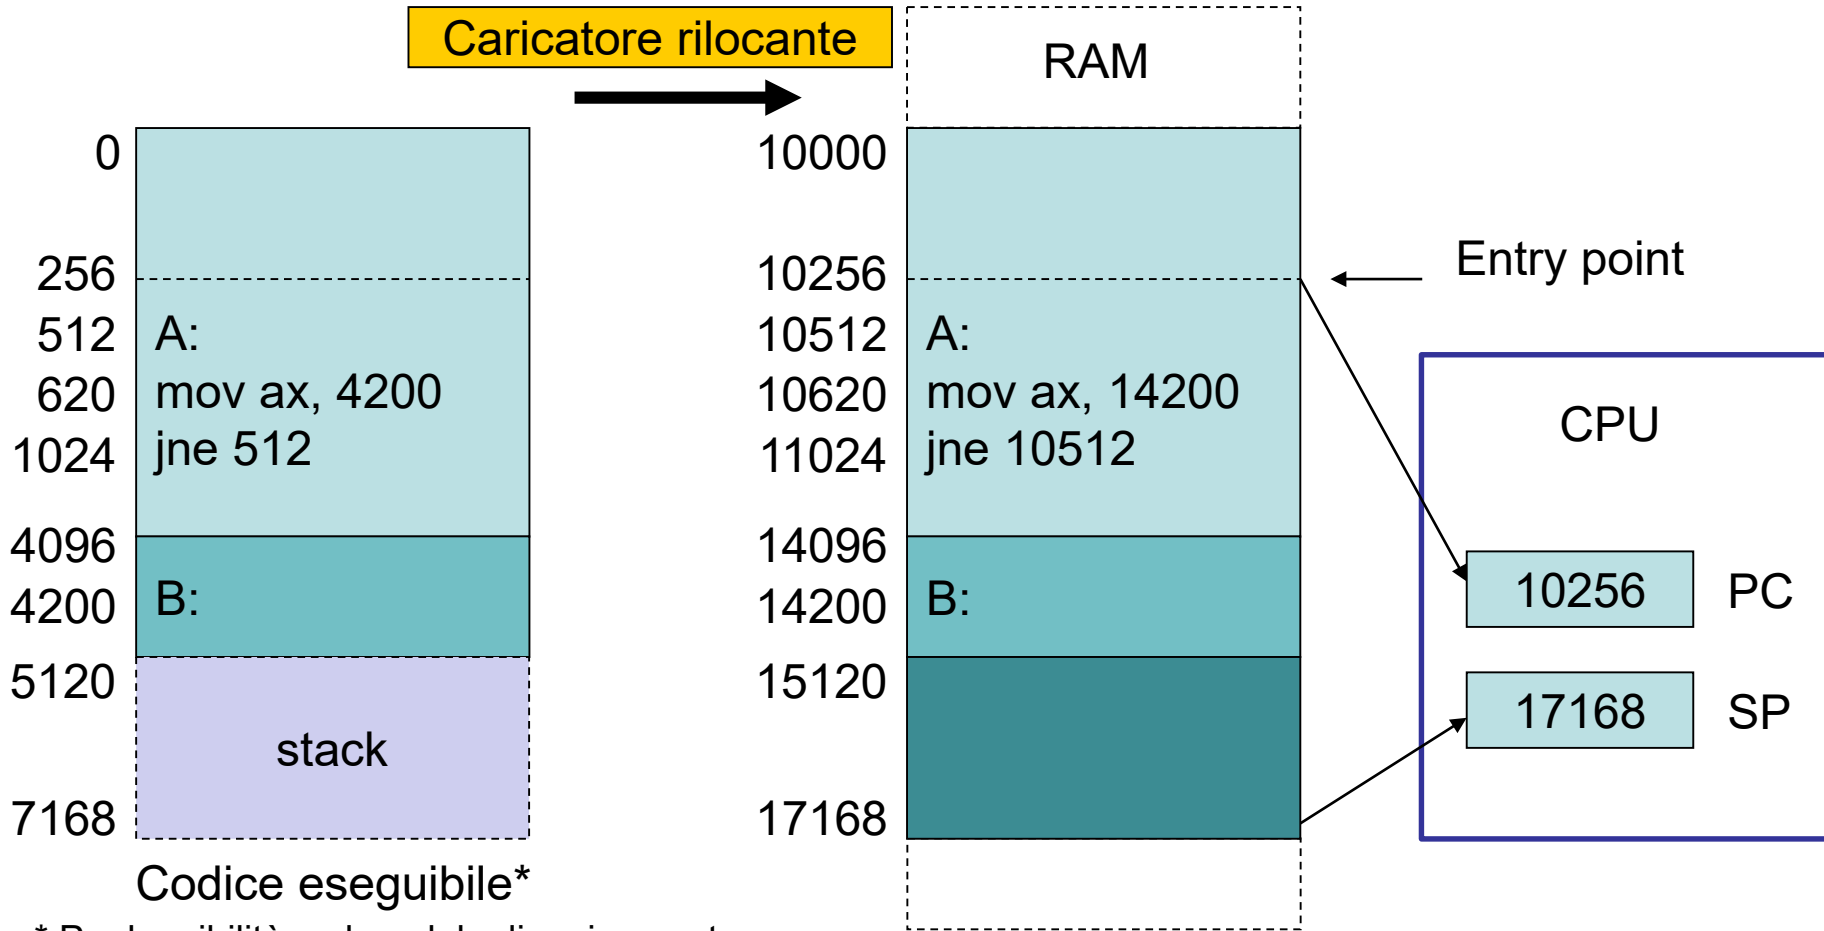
Caricatore rilocante

RAM

0
256
512
620
1024
4096
4200
5120
7168

A:
mov ax, 4200
jne 512

B:

stack

Codice eseguibile*

10000
10256
10512
10620
11024
14096
14200
15120
17168

A:
mov ax, 14200
jne 10512

B:

Entry point

CPU

10256 PC

17168 SP

* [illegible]